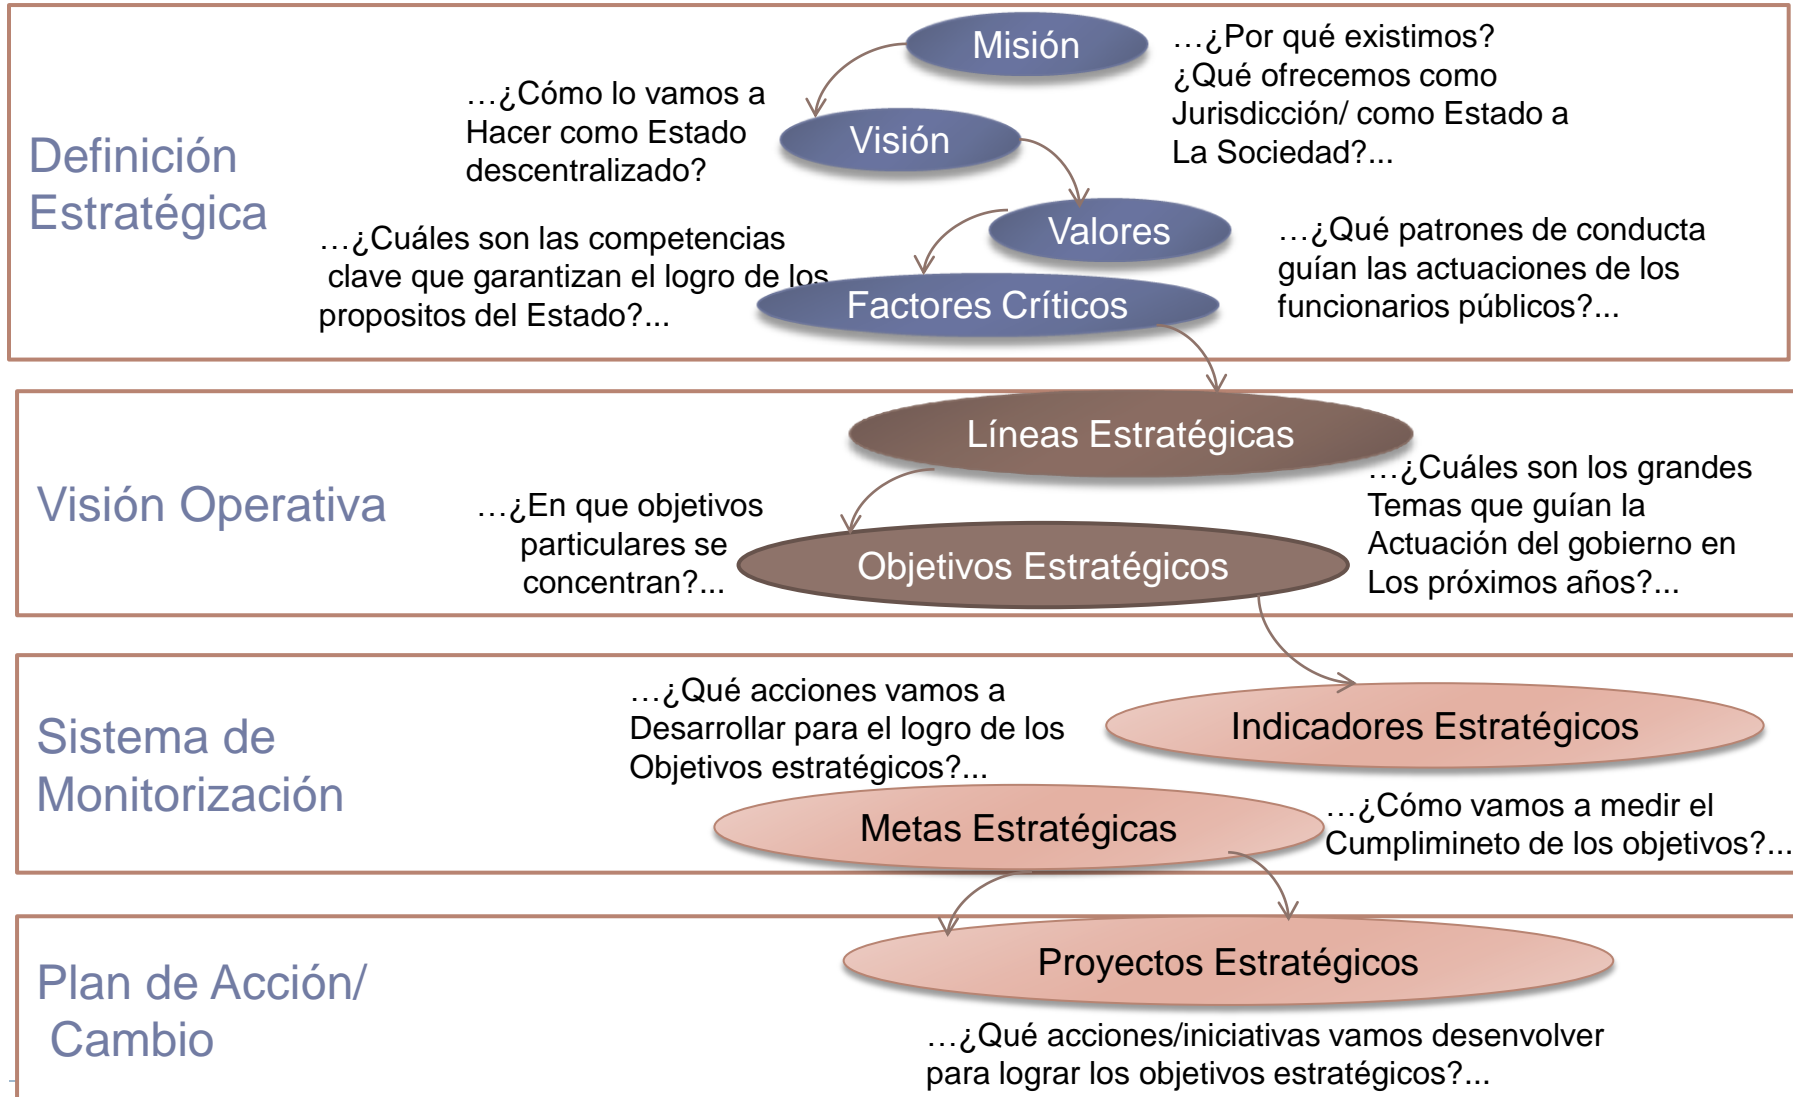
Definición Estratégica

Misión

…¿Por qué existimos? ¿Qué ofrecemos como Jurisdicción/ como Estado a La Sociedad?...

…¿Cómo lo vamos a Hacer como Estado descentralizado?

Visión

Valores

…¿Cuáles son las competencias clave que garantizan el logro de los propositos del Estado?...

Factores Críticos

…¿Qué patrones de conducta guían las actuaciones de los funcionarios públicos?...

Visión Operativa

Líneas Estratégicas

…¿Cuáles son los grandes Temas que guían la Actuación del gobierno en Los próximos años?...

…¿En que objetivos particulares se concentran?...

Objetivos Estratégicos

Sistema de Monitorización

…¿Qué acciones vamos a Desarrollar para el logro de los Objetivos estratégicos?...

Indicadores Estratégicos

Metas Estratégicas

…¿Cómo vamos a medir el Cumplimineto de los objetivos?...

Plan de Acción/ Cambio

Proyectos Estratégicos

…¿Qué acciones/iniciativas vamos desenvolver para lograr los objetivos estratégicos?...